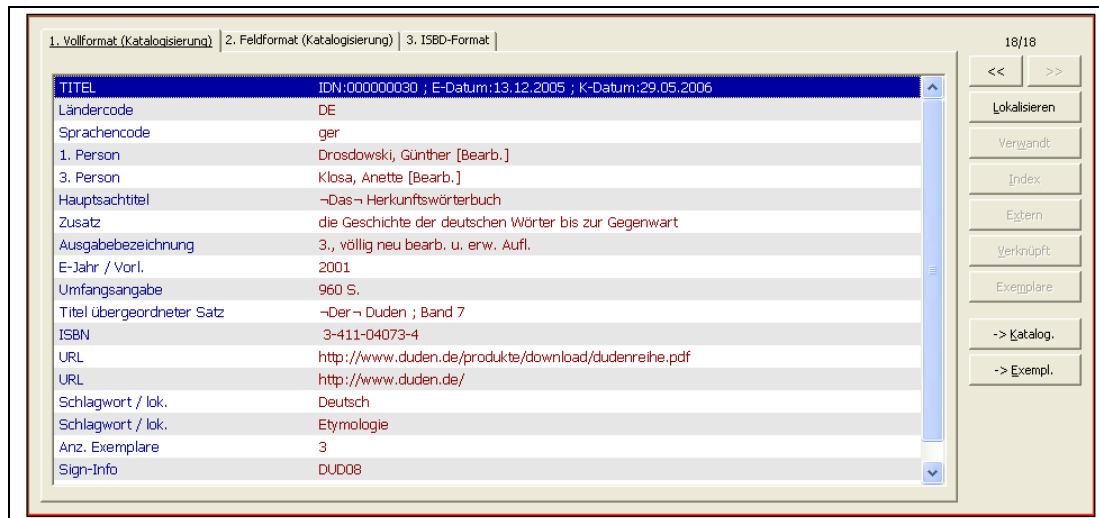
1. Vollformat (Katalogisierung) | 2. Feldformat (Katalogisierung) | 3. ISBD-Format

18/18

<< | >>

| TITEL | IDN:000000030 ; E-Datum:13.12.2005 ; K-Datum:29.05.2006 |
|---|---|
| Ländercode | DE |
| Sprachencode | ger |
| 1. Person | Drosdowski, Günther [Bearb.] |
| 3. Person | Klosa, Anette [Bearb.] |
| Hauptsachtitel | ¬Das¬ Herkunftswörterbuch |
| Zusatz | die Geschichte der deutschen Wörter bis zur Gegenwart |
| Ausgabebezeichnung | 3., völlig neu bearb. u. erw. Aufl. |
| E-Jahr / Vorl. | 2001 |
| Umfangsangabe | 960 S. |
| Titel übergeordneter Satz | ¬Der¬ Duden ; Band 7 |
| ISBN | 3-411-04073-4 |
| URL | http://www.duden.de/produkte/download/dudenreihe.pdf |
| URL | http://www.duden.de/ |
| Schlagwort / lok. | Deutsch |
| Schlagwort / lok. | Etymologie |
| Anz. Exemplare | 3 |
| Sign-Info | DUD08 |

Lokalisieren
Verwandt
Index
Extern
Verknüpft
Exemplare
-> Katalog.
-> Exempl.